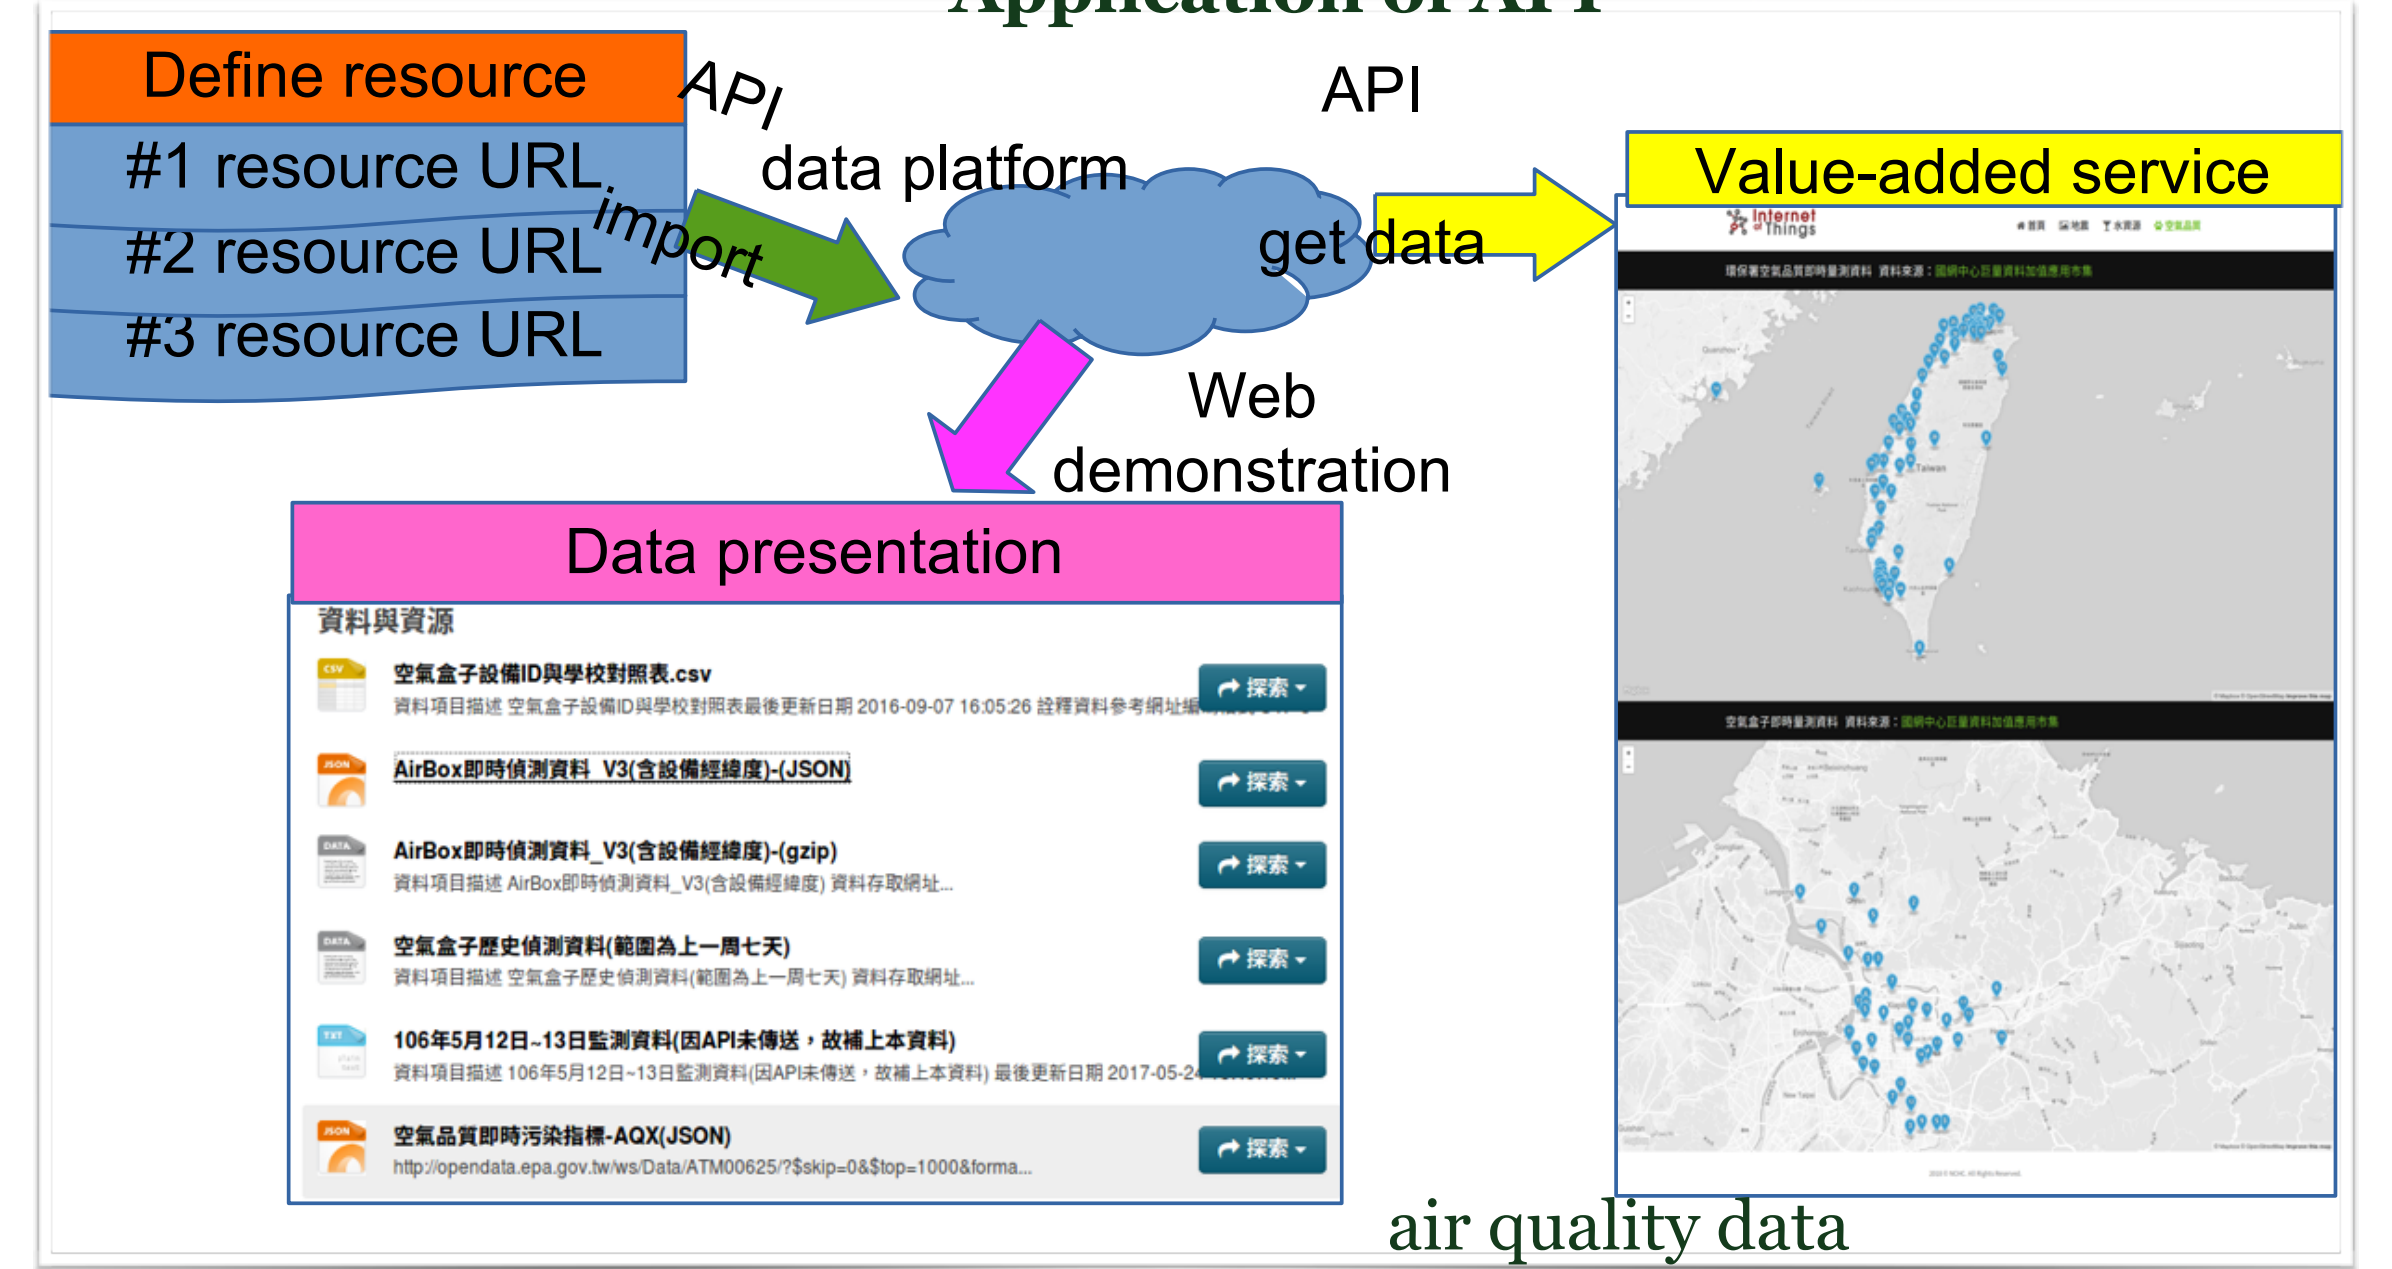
Application of API

Define resource
#1 resource URL
#2 resource URL
#3 resource URL

API import

data platform

API

get data

Value-added service

Web demonstration

Data presentation

資料與資源

CSV
空氣盒子設備ID與學校對照表.csv
資料項目描述 空氣盒子設備ID與學校對照表最後更新日期 2016-09-07 16:05:26 詮釋資料參考網址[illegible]
探索

JSON
AirBox即時偵測資料_V3(含設備經緯度)-(JSON)
探索

DATA
AirBox即時偵測資料_V3(含設備經緯度)-(gzip)
資料項目描述 AirBox即時偵測資料_V3(含設備經緯度) 資料存取網址...
探索

DATA
空氣盒子歷史偵測資料(範圍為上一周七天)
資料項目描述 空氣盒子歷史偵測資料(範圍為上一周七天) 資料存取網址...
探索

TXT
106年5月12日~13日監測資料(因API未傳送，故補上本資料)
資料項目描述 106年5月12日~13日監測資料(因API未傳送，故補上本資料) 最後更新日期 2017-05-2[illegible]
探索

JSON
空氣品質即時污染指標-AQX(JSON)
http://opendata.epa.gov.tw/ws/Data/ATM00625/?$skip=0&$top=1000&forma...
探索

Internet of Things

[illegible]

air quality data